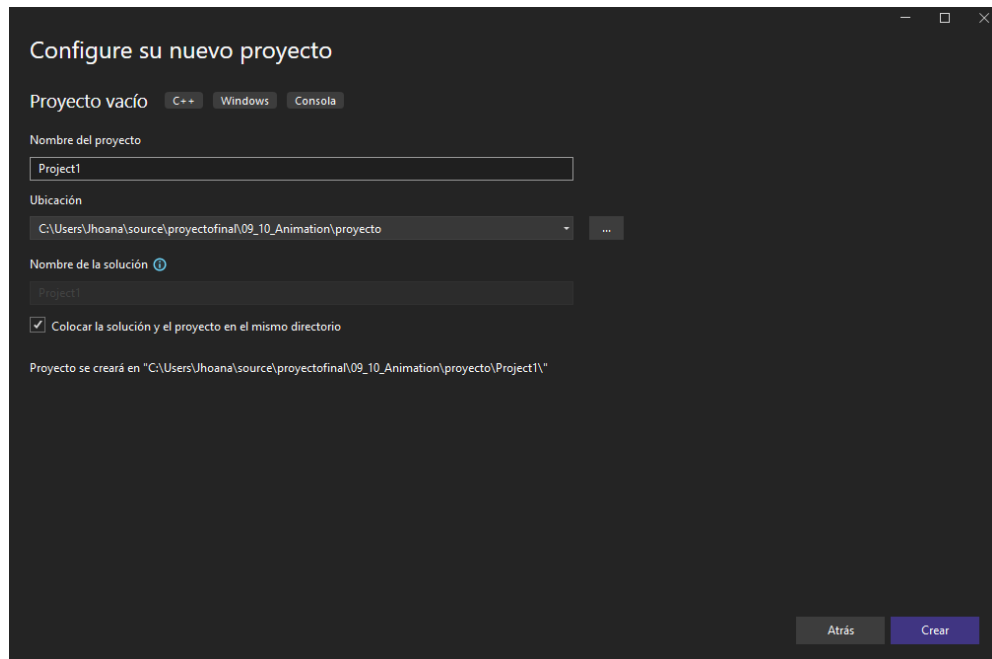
Configure su nuevo proyecto

Proyecto vacío C++ Windows Consola

Nombre del proyecto

Project1

Ubicación

C:\Users\Jhoana\source\proyectofinal\09_10_Animation\proyecto

...

Nombre de la solución

Project1

Colocar la solución y el proyecto en el mismo directorio

Proyecto se creará en "C:\Users\Jhoana\source\proyectofinal\09_10_Animation\proyecto\Project1\"

Atrás Crear